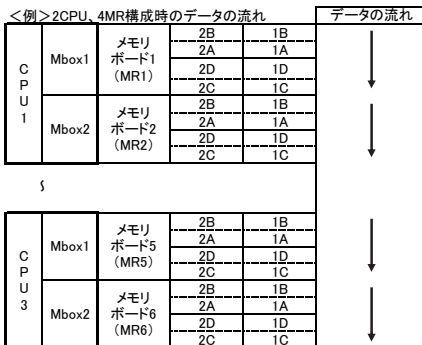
<例>2CPU、4MR構成時のデータの流れ

データの流れ

| | | | | |
|---|---|---|---|---|
| CPU1 | Mbox1 | メモリボード1 (MR1) | 2B | 1B |
| | | | 2A | 1A |
| | | | 2D | 1D |
| | | | 2C | 1C |
| | Mbox2 | メモリボード2 (MR2) | 2B | 1B |
| | | | 2A | 1A |
| | | | 2D | 1D |
| | | | 2C | 1C |

S

| | | | | |
|---|---|---|---|---|
| CPU3 | Mbox1 | メモリボード5 (MR5) | 2B | 1B |
| | | | 2A | 1A |
| | | | 2D | 1D |
| | | | 2C | 1C |
| | Mbox2 | メモリボード6 (MR6) | 2B | 1B |
| | | | 2A | 1A |
| | | | 2D | 1D |
| | | | 2C | 1C |